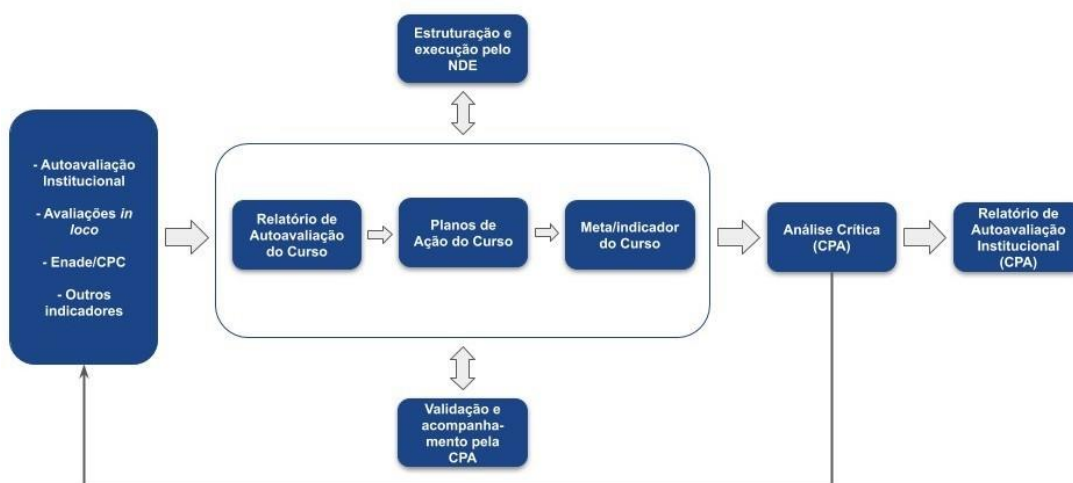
Estruturação e execução pelo NDE

- Autoavaliação Institucional

- Avaliações *in loco*

- Enade/CPC

- Outros indicadores

Relatório de Autoavaliação do Curso

Planos de Ação do Curso

Meta/indicador do Curso

Análise Crítica (CPA)

Relatório de Autoavaliação Institucional (CPA)

Validação e acompanhamento pela CPA